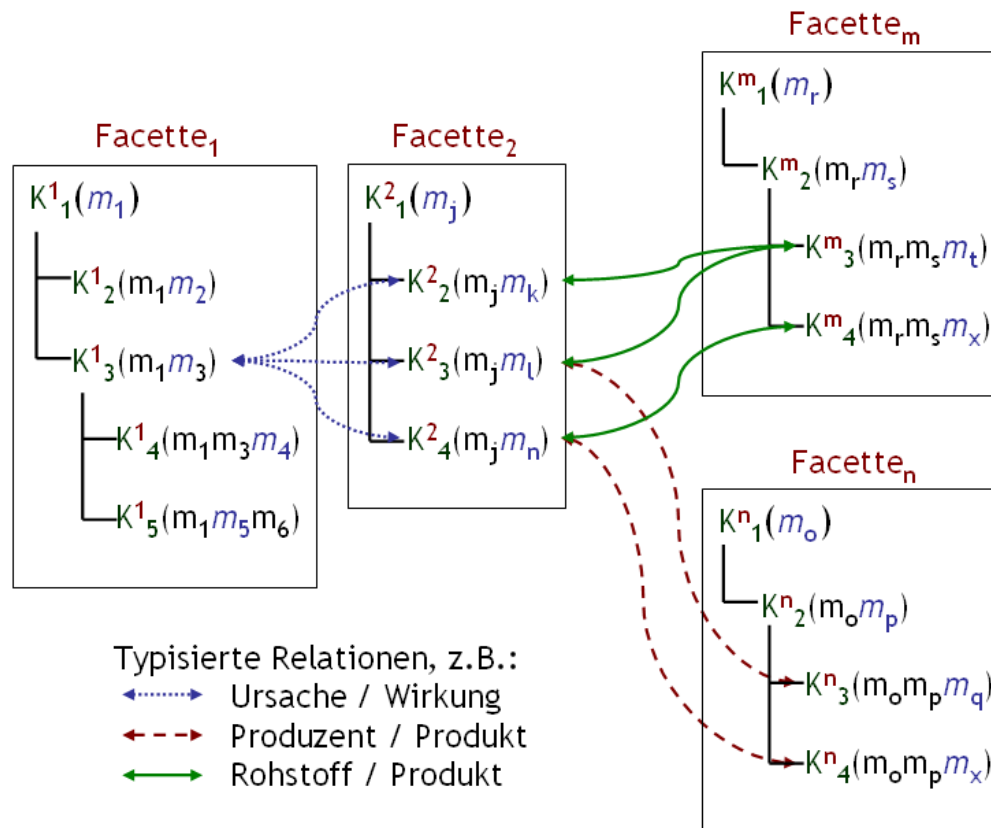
Facette$_1$

$K^1{}_1(m_1)$
$K^1{}_2(m_1m_2)$
$K^1{}_3(m_1m_3)$
$K^1{}_4(m_1m_3m_4)$
$K^1{}_5(m_1m_5m_6)$

Facette$_2$

$K^2{}_1(m_j)$
$K^2{}_2(m_jm_k)$
$K^2{}_3(m_jm_l)$
$K^2{}_4(m_jm_n)$

Facette$_m$

$K^m{}_1(m_r)$
$K^m{}_2(m_rm_s)$
$K^m{}_3(m_rm_sm_t)$
$K^m{}_4(m_rm_sm_x)$

Facette$_n$

$K^n{}_1(m_o)$
$K^n{}_2(m_om_p)$
$K^n{}_3(m_om_pm_q)$
$K^n{}_4(m_om_pm_x)$

Typisierte Relationen, z.B.:
Ursache / Wirkung
Produzent / Produkt
Rohstoff / Produkt